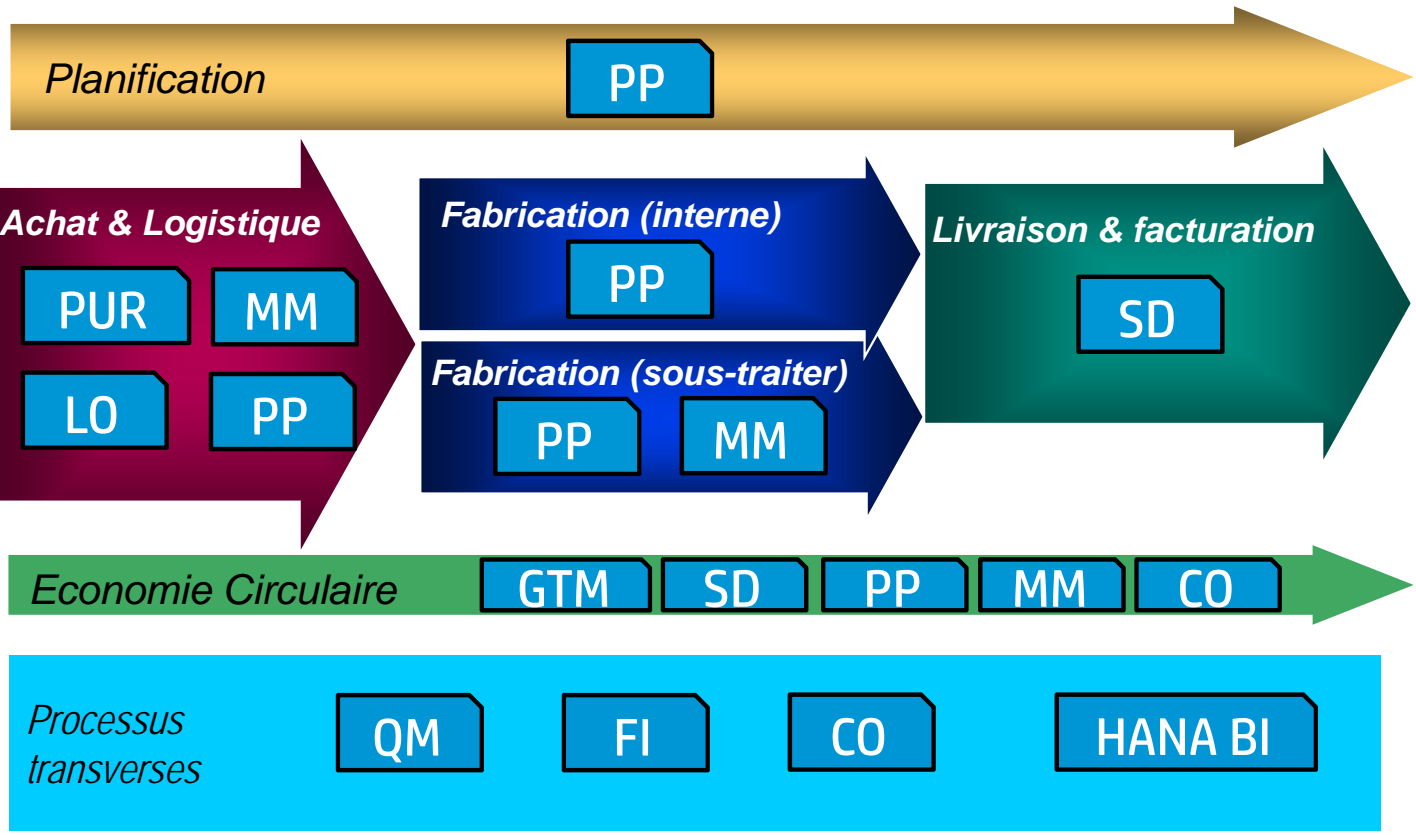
Planification

PP

Achat & Logistique

PUR

MM

LO

PP

Fabrication (interne)

PP

Fabrication (sous-traiter)

PP

MM

Livraison & facturation

SD

Economie Circulaire

GTM

SD

PP

MM

CO

Processus transverses

QM

FI

CO

HANA BI